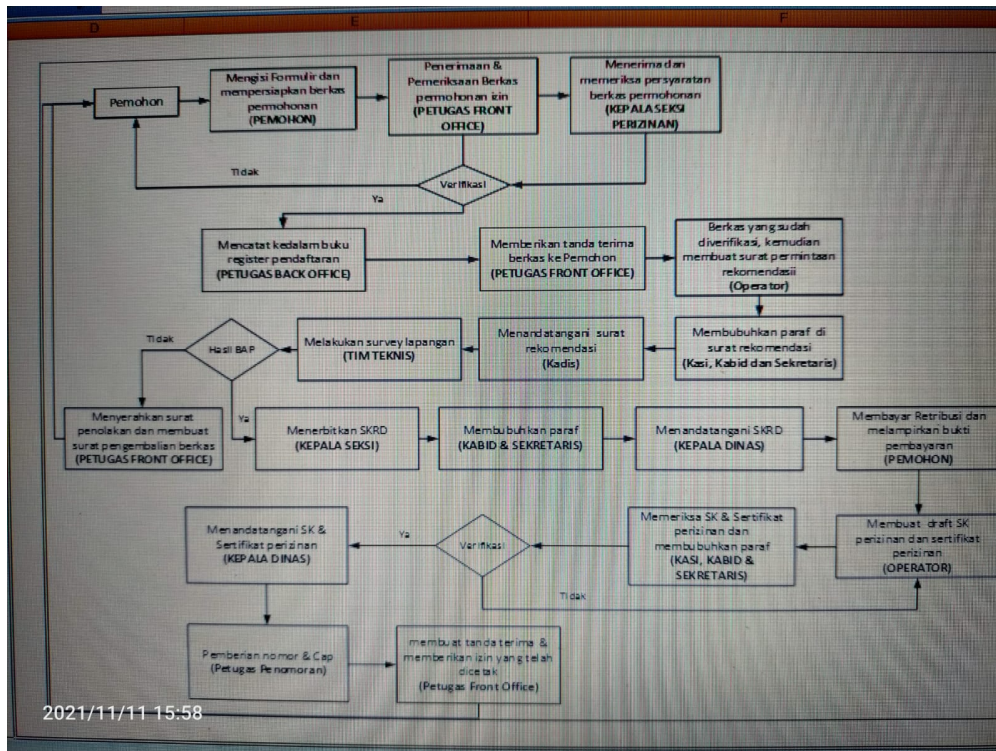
D

E

F

Pemohon

Mengisi Formulir dan mempersiapkan berkas permohonan (PEMOHON)

Penerimaan & Pemeriksaan Berkas permohonan izin (PETUGAS FRONT OFFICE)

Menerima dan memeriksa persyaratan berkas permohonan (KEPALA SEKSI PERIZINAN)

Tidak

Verifikasi

Ya

Mencatat kedalam buku register pendaftaran (PETUGAS BACK OFFICE)

Memberikan tanda terima berkas ke Pemohon (PETUGAS FRONT OFFICE)

Berkas yang sudah diverifikasi, kemudian membuat surat permintaan rekomendasii (Operator)

Tidak

Hasil BAP

Melakukan survey lapangan (TIM TEKNIS)

Menandatangani surat rekomendasi (Kadis)

Membubuhkan paraf di surat rekomendasi (Kasi, Kabid dan Sekretaris)

Ya

Menyerahkan surat penolakan dan membuat surat pengembalian berkas (PETUGAS FRONT OFFICE)

Menerbitkan SKRD (KEPALA SEKSI)

Membubuhkan paraf (KABID & SEKRETARIS)

Menandatangani SKRD (KEPALA DINAS)

Membayar Retribusi dan melampirkan bukti pembayaran (PEMOHON)

Menandatangani SK & Sertifikat perizinan (KEPALA DINAS)

Ya

Verifikasi

Memeriksa SK & Sertifikat perizinan dan membubuhkan paraf (KASI, KABID & SEKRETARIS)

Membuat draft SK perizinan dan sertifikat perizinan (OPERATOR)

Tidak

Pemberian nomor & Cap (Petugas Penomoran)

membuat tanda terima & memberikan izin yang telah dicetak (Petugas Front Office)

2021/11/11 15:58